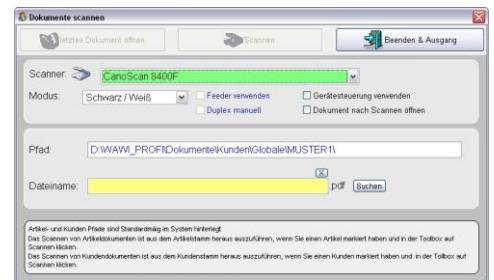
Dokumente scannen

letztes Dokument öffnen

Scannen

Beenden & Ausgang

Scanner: CanoScan 8400F

Modus: Schwarz / Weiß

Feeder verwenden

Duplex manuell

Gerätesteuerung verwenden

Dokument nach Scannen öffnen

Pfad: D:\WAWI_PROFI\Dokumente\Kunden\Globale\MUSTER1\

Dateiname: .pdf Suchen

Artikel- und Kunden Pfade sind Standardmäßig im System hinterlegt
Das Scannen von Artikeldokumenten ist aus dem Artikelstamm heraus auszuführen, wenn Sie einen Artikel markiert haben und in der Toolbox auf Scannen klicken.
Das Scannen von Kundendokumenten ist aus dem Kundenstamm heraus auszuführen, wenn Sie einen Kunden markiert haben und in der Tollbox auf Scannen klicken.